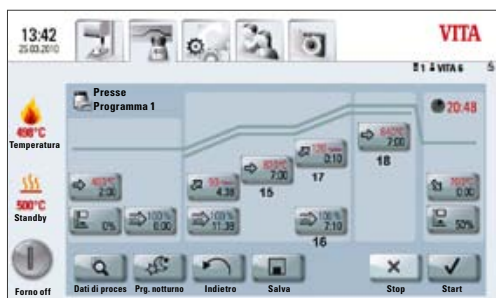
13:42
25.03.2010

VITA

1 VITA 6 5

Presse
Programma 1

20:48

498°C
Temperatura

500°C
Standby

Forno off

403°C
2:00

0%

100%
0:00

55
4:39

100%
11:39

800°C
7:00

15

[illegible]
0:10

17

100%
7:10

16

840°C
7:00

18

700°C
0:00

50%

Dati di proces

Prg. notturno

Indietro

Salva

Stop

Start